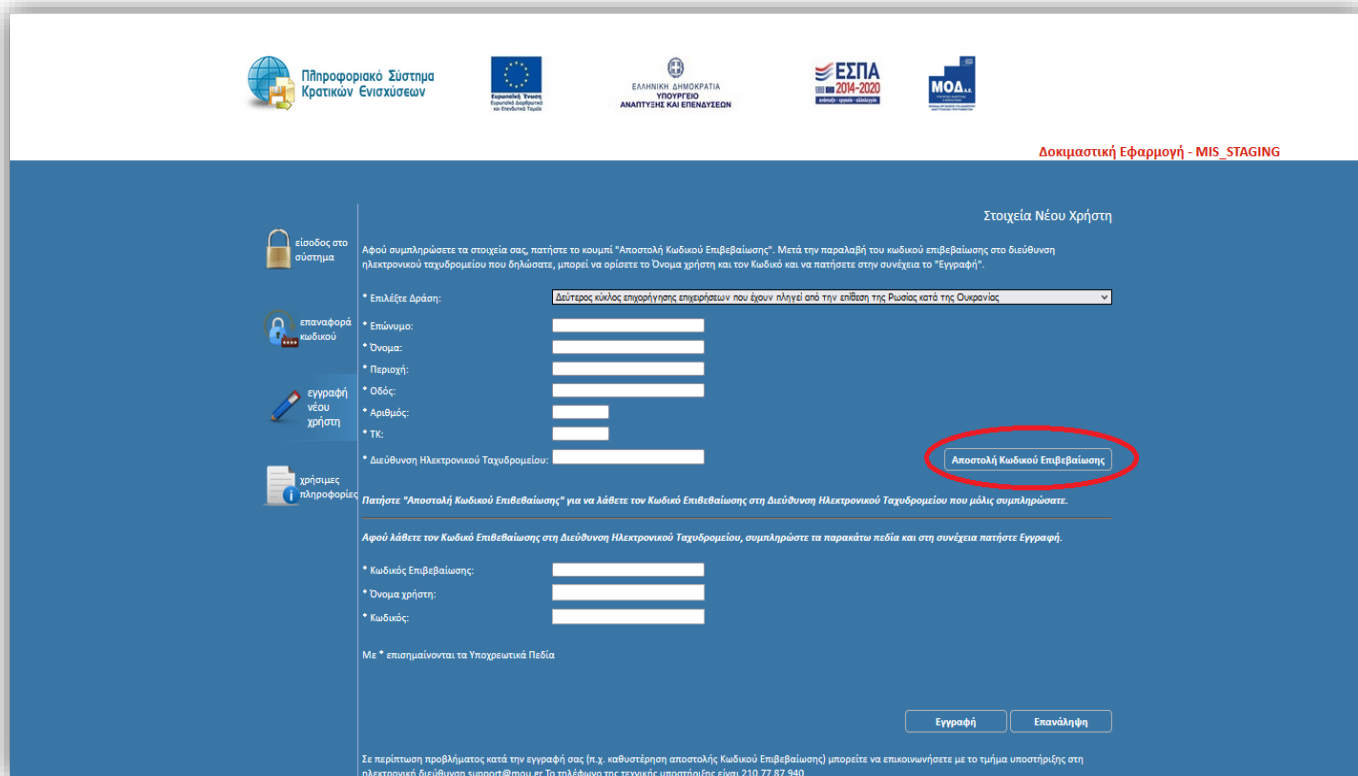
Πληροφοριακό Σύστημα Κρατικών Ενισχύσεων

Ευρωπαϊκή Ένωση Ευρωπαϊκό Διαρθρωτικό και Επενδυτικό Ταμείο

ΕΛΛΗΝΙΚΗ ΔΗΜΟΚΡΑΤΙΑ ΥΠΟΥΡΓΕΙΟ ΑΝΑΠΤΥΞΗΣ ΚΑΙ ΕΠΕΝΔΥΣΕΩΝ

ΕΣΠΑ 2014-2020

ΜΟΔ Α.Ε.

Δοκιμαστική Εφαρμογή - MIS_STAGING

είσοδος στο σύστημα

επαναφορά κωδικού

εγγραφή νέου χρήστη

χρήσιμες πληροφορίες

Στοιχεία Νέου Χρήστη

Αφού συμπληρώσετε τα στοιχεία σας, πατήστε το κουμπί "Αποστολή Κωδικού Επιβεβαίωσης". Μετά την παραλαβή του κωδικού επιβεβαίωσης στο διεύθυνση ηλεκτρονικού ταχυδρομείου που δηλώσατε, μπορεί να ορίσετε το Όνομα χρήστη και τον Κωδικό και να πατήσετε στην συνέχεια το "Εγγραφή".

* Επιλέξτε Δράση: Δεύτερος κύκλος επιχορήγησης επιχειρήσεων που έχουν πληγεί από την επίθεση της Ρωσίας κατά της Ουκρανίας

* Επώνυμο:

* Όνομα:

* Περιοχή:

* Οδός:

* Αριθμός:

* ΤΚ:

* Διεύθυνση Ηλεκτρονικού Ταχυδρομείου:

Αποστολή Κωδικού Επιβεβαίωσης

Πατήστε "Αποστολή Κωδικού Επιβεβαίωσης" για να λάβετε τον Κωδικό Επιβεβαίωσης στη Διεύθυνση Ηλεκτρονικού Ταχυδρομείου που μόλις συμπληρώσατε.

Αφού λάβετε τον Κωδικό Επιβεβαίωσης στη Διεύθυνση Ηλεκτρονικού Ταχυδρομείου, συμπληρώστε τα παρακάτω πεδία και στη συνέχεια πατήστε Εγγραφή.

* Κωδικός Επιβεβαίωσης:

* Όνομα χρήστη:

* Κωδικός:

Με * επισημαίνονται τα Υποχρεωτικά Πεδία

Εγγραφή

Επανάληψη

Σε περίπτωση προβλήματος κατά την εγγραφή σας (π.χ. καθυστέρηση αποστολής Κωδικού Επιβεβαίωσης) μπορείτε να επικοινωνήσετε με το τμήμα υποστήριξης στη ηλεκτρονική διεύθυνση support@mou.gr Το τηλέφωνο της τεχνικής υποστήριξης είναι 210 77 87 940